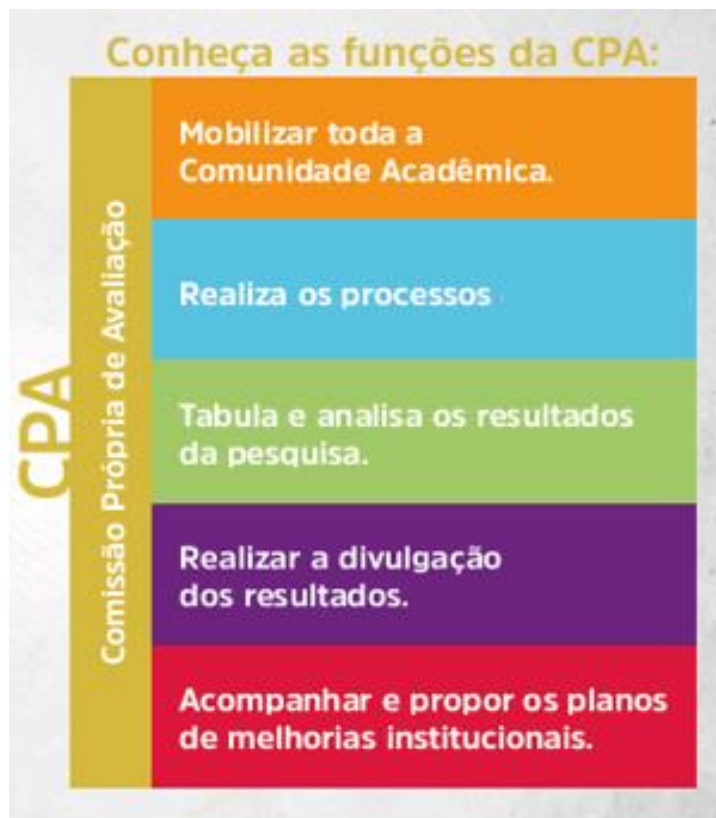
Conheça as funções da CPA:

CPA

Comissão Própria de Avaliação

Mobilizar toda a Comunidade Acadêmica.

Realiza os processos

Tabula e analisa os resultados da pesquisa.

Realizar a divulgação dos resultados.

Acompanhar e propor os planos de melhorias institucionais.